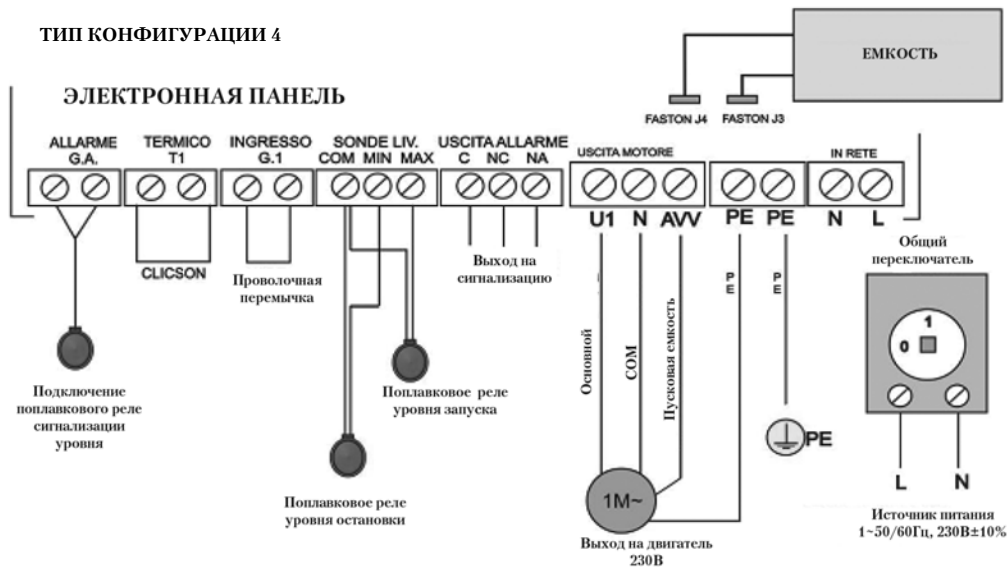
ТИП КОНФИГУРАЦИИ 4

ЕМКОСТЬ

FASTON J4 FASTON J3

ЭЛЕКТРОННАЯ ПАНЕЛЬ

ALLARME G.A.

TERMICO T1

INGRESSO G.1

SONDE LIV. COM MIN MAX

USCITA ALLARME C NC NA

USCITA MOTORE

IN RETE

U1 N AVV PE PE N L

CLICSON

Проволочная перемычка

Выход на сигнализацию

Общий переключатель

1

0

PE

PE

Основной

COM

Пусковая емкость

Подключение поплавкового реле сигнализации уровня

Поплавковое реле уровня запуска

PE

Поплавковое реле уровня остановки

1M~

Выход на двигатель 230В

L N

Источник питания 1~50/60Гц, 230В±10%